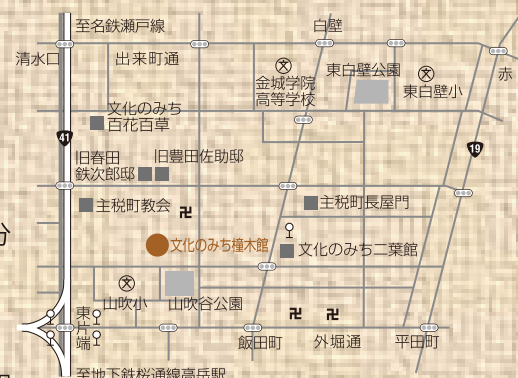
至名鉄瀬戸線

白壁

清水口

出来町通

金城学院高等学校

東白壁公園

東白壁小

赤

文化のみち百花百草

41

19

旧春田鉄次郎邸

旧豊田佐助邸

主税町教会

主税町長屋門

分

文化のみち橦木館

文化のみち二葉館

山吹小

山吹谷公園

東片端

飯田町

外堀通

平田町

至地下鉄桜通線高岳駅